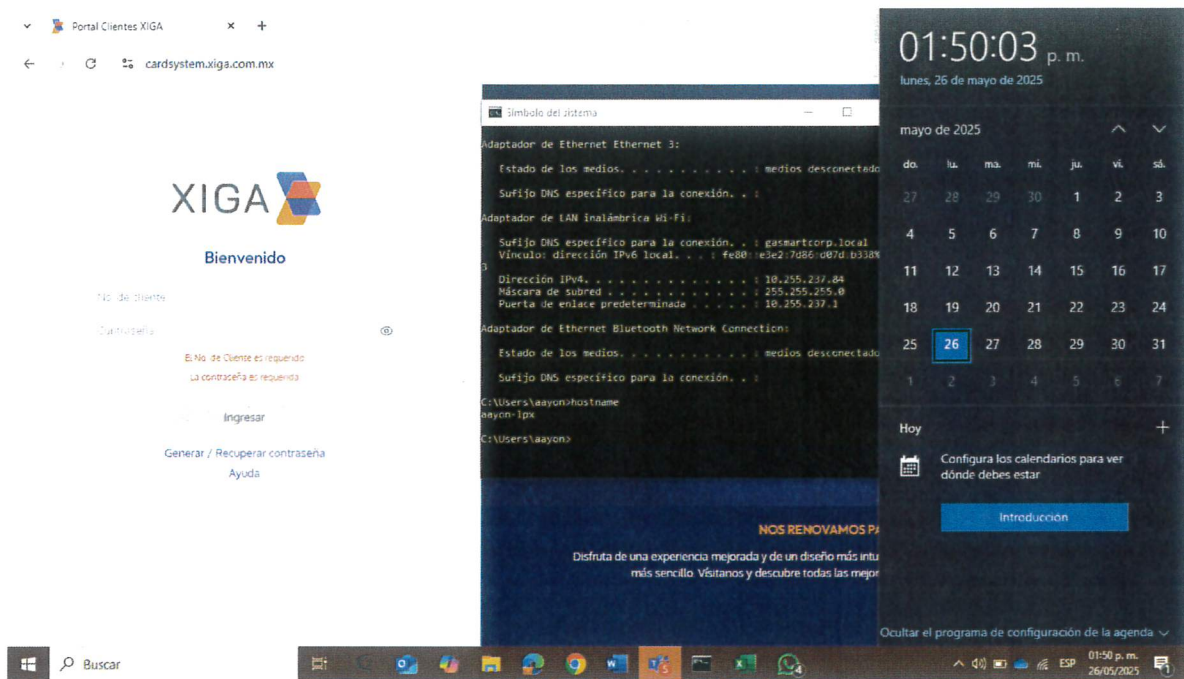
Portal Clientes XIGA

cardsystem.xiga.com.mx

XIGA

Bienvenido

No. de cliente

Contraseña

El No. de Cliente es requerido

La contraseña es requerida

Ingresar

Generar / Recuperar contraseña

Ayuda

Símbolo del sistema

Adaptador de Ethernet Ethernet 3:

Estado de los medios. . . . . . . . . . . : medios desconectado

Sufijo DNS específico para la conexión. . :

Adaptador de LAN inalámbrica Wi-Fi:

Sufijo DNS específico para la conexión. . : gasmartcorp.local
Vínculo: dirección IPv6 local. . . : fe80::e3e2:7d86:d07d:b338%
3
Dirección IPv4. . . . . . . . . . . . . . : 10.255.237.84
Máscara de subred . . . . . . . . . . . . : 255.255.255.0
Puerta de enlace predeterminada . . . . . : 10.255.237.1

Adaptador de Ethernet Bluetooth Network Connection:

Estado de los medios. . . . . . . . . . . : medios desconectado

Sufijo DNS específico para la conexión. . :

C:\Users\aayon>hostname
aayon-lpx

C:\Users\aayon>

NOS RENOVAMOS PA

Disfruta de una experiencia mejorada y de un diseño más intu
más sencillo. Visítanos y descubre todas las mejor

01:50:03 p. m.

lunes, 26 de mayo de 2025

mayo de 2025

| do. | lu. | ma. | mi. | ju. | vi. | sá. |
|---|---|---|---|---|---|---|
| 27 | 28 | 29 | 30 | 1 | 2 | 3 |
| 4 | 5 | 6 | 7 | 8 | 9 | 10 |
| 11 | 12 | 13 | 14 | 15 | 16 | 17 |
| 18 | 19 | 20 | 21 | 22 | 23 | 24 |
| 25 | 26 | 27 | 28 | 29 | 30 | 31 |
| 1 | 2 | 3 | 4 | 5 | 6 | 7 |

Hoy

Configura los calendarios para ver dónde debes estar

Introducción

Ocultar el programa de configuración de la agenda

Buscar

ESP

01:50 p. m.
26/05/2025